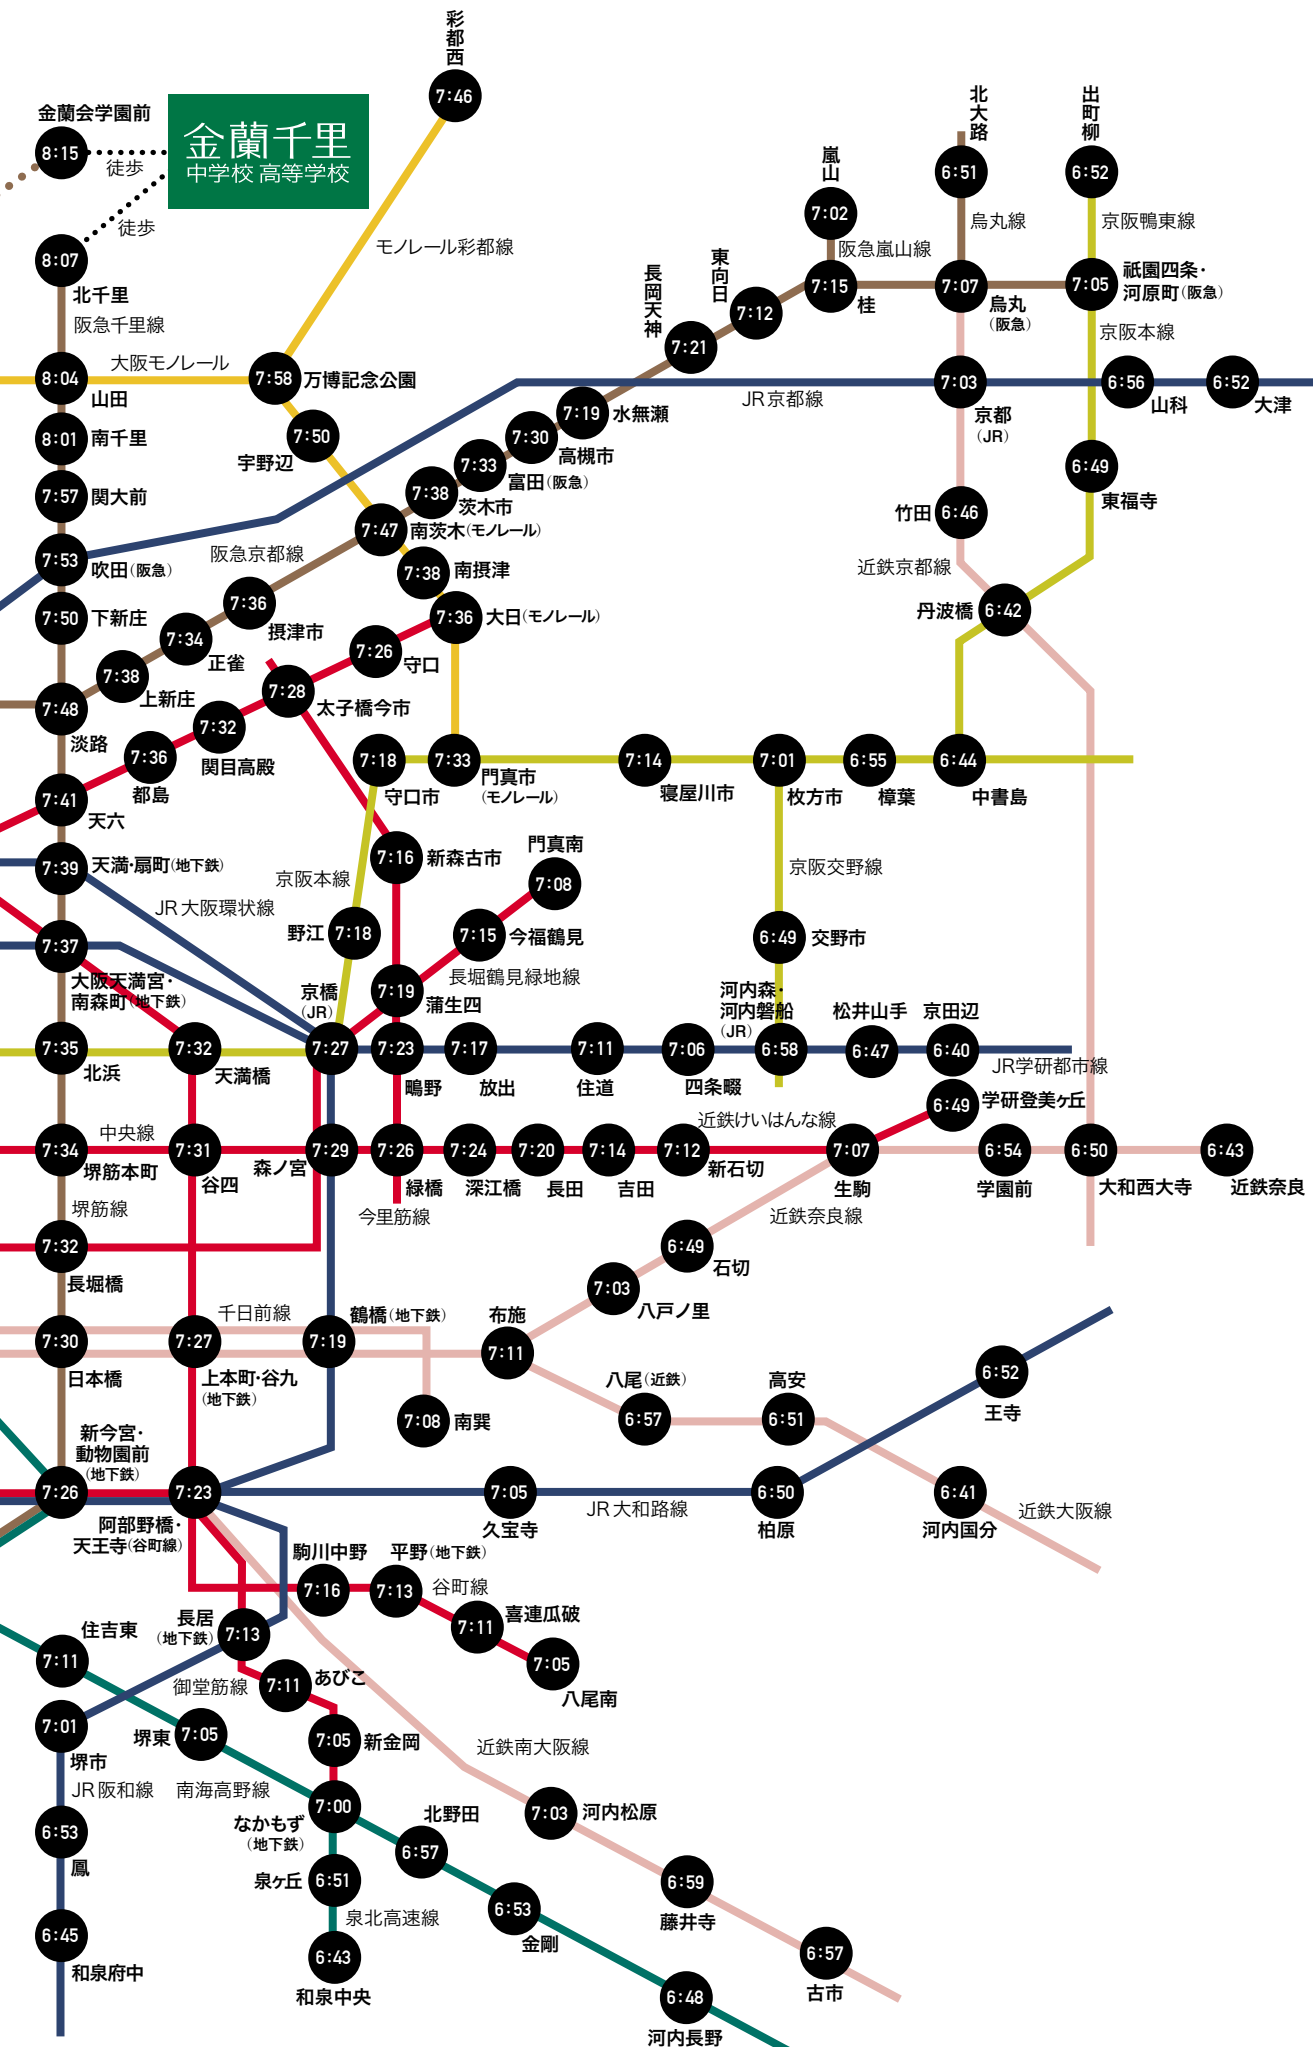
金蘭千里
中学校 高等学校

金蘭会学園前
8:15
徒歩
徒歩
8:07
北千里
阪急千里線
8:04
山田
大阪モノレール
7:58
万博記念公園
モノレール彩都線
7:46
彩都西
7:50
宇野辺
8:01
南千里
7:57
関大前
7:53
吹田(阪急)
阪急京都線
7:50
下新庄
7:48
淡路
7:41
天六
7:39
天満・扇町(地下鉄)
7:37
大阪天満宮・南森町(地下鉄)
7:35
北浜
7:34
堺筋本町
中央線
堺筋線
7:32
長堀橋
7:30
日本橋
7:26
新今宮・動物園前(地下鉄)
7:11
住吉東
7:01
堺市
JR阪和線
6:53
鳳
6:45
和泉府中

7:38
上新庄
7:34
正雀
7:36
摂津市
7:47
南茨木(モノレール)
7:38
茨木市
7:33
富田(阪急)
7:30
高槻市
7:19
水無瀬
7:21
長岡天神
7:12
東向日
7:15
桂
7:02
嵐山
阪急嵐山線
7:07
烏丸(阪急)
6:51
北大路
烏丸線
6:52
出町柳
京阪鴨東線
7:05
祇園四条・河原町(阪急)
京阪本線
7:03
京都(JR)
JR京都線
6:56
山科
6:52
大津
6:49
東福寺
6:46
竹田
近鉄京都線
6:42
丹波橋

7:38
南摂津
7:36
大日(モノレール)
7:26
守口
7:28
太子橋今市
7:32
関目高殿
7:36
都島
7:18
守口市
7:33
門真市(モノレール)
7:14
寝屋川市
7:01
枚方市
6:55
樟葉
6:44
中書島
京阪交野線
6:49
交野市
7:16
新森古市
門真南
7:08
7:15
今福鶴見
長堀鶴見緑地線
京阪本線
JR大阪環状線
野江
7:18
7:19
蒲生四
京橋(JR)
7:27
7:32
天満橋
7:23
鴫野
7:17
放出
7:11
住道
7:06
四条畷
河内森・河内磐船(JR)
6:58
松井山手
6:47
京田辺
6:40
JR学研都市線
6:49
学研登美ヶ丘
近鉄けいはんな線
7:31
谷四
森ノ宮
7:29
7:26
緑橋
今里筋線
7:24
深江橋
7:20
長田
7:14
吉田
7:12
新石切
7:07
生駒
6:54
学園前
6:50
大和西大寺
6:43
近鉄奈良
近鉄奈良線
6:49
石切
7:03
八戸ノ里
布施
7:11
千日前線
7:27
上本町・谷九(地下鉄)
鶴橋(地下鉄)
7:19
7:08
南巽
八尾(近鉄)
6:57
高安
6:51
6:52
王寺
6:41
河内国分
近鉄大阪線
7:23
阿部野橋・天王寺(谷町線)
7:05
久宝寺
JR大和路線
6:50
柏原
駒川中野
7:16
平野(地下鉄)
7:13
谷町線
7:11
喜連瓜破
7:05
八尾南
長居(地下鉄)
7:13
御堂筋線
7:11
あびこ
7:05
新金岡
堺東
7:05
南海高野線
7:00
なかもず(地下鉄)
泉ヶ丘
6:51
泉北高速線
6:43
和泉中央
北野田
6:57
6:53
金剛
6:48
河内長野
近鉄南大阪線
7:03
河内松原
6:59
藤井寺
6:57
古市